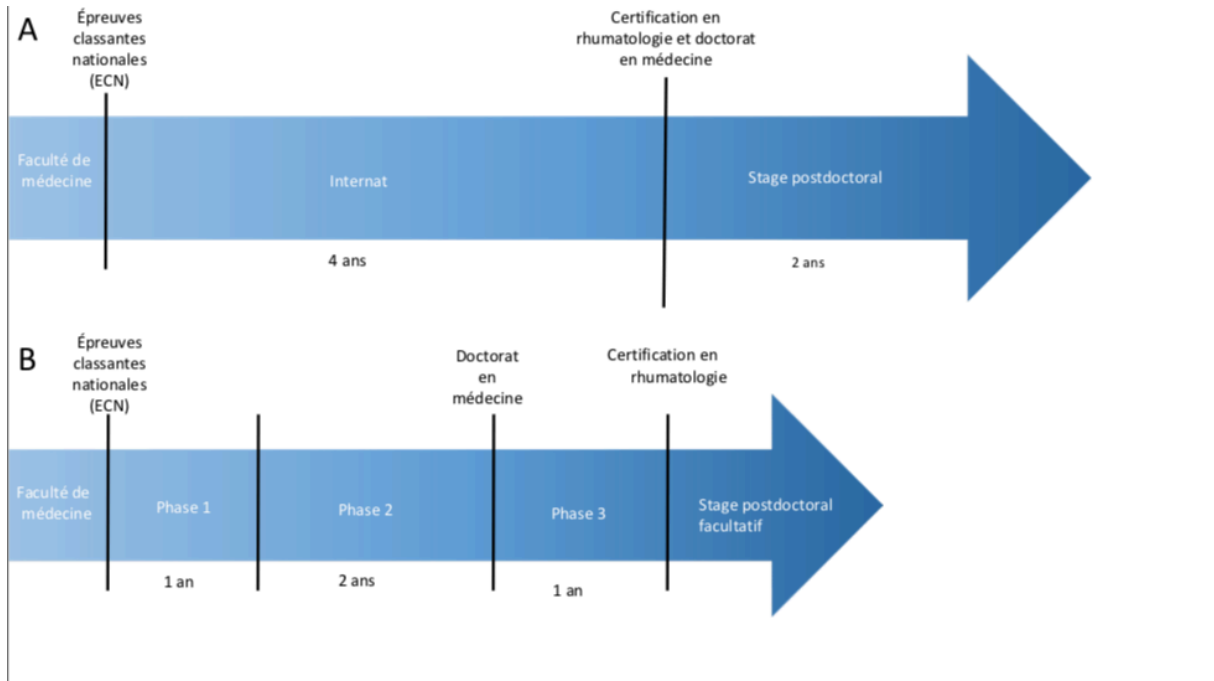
A

Épreuves classantes nationales (ECN)

Certification en rhumatologie et doctorat en médecine

Faculté de médecine

Internat

Stage postdoctoral

4 ans

2 ans

B

Épreuves classantes nationales (ECN)

Doctorat en médecine

Certification en rhumatologie

Faculté de médecine

Phase 1

Phase 2

Phase 3

Stage postdoctoral facultatif

1 an

2 ans

1 an